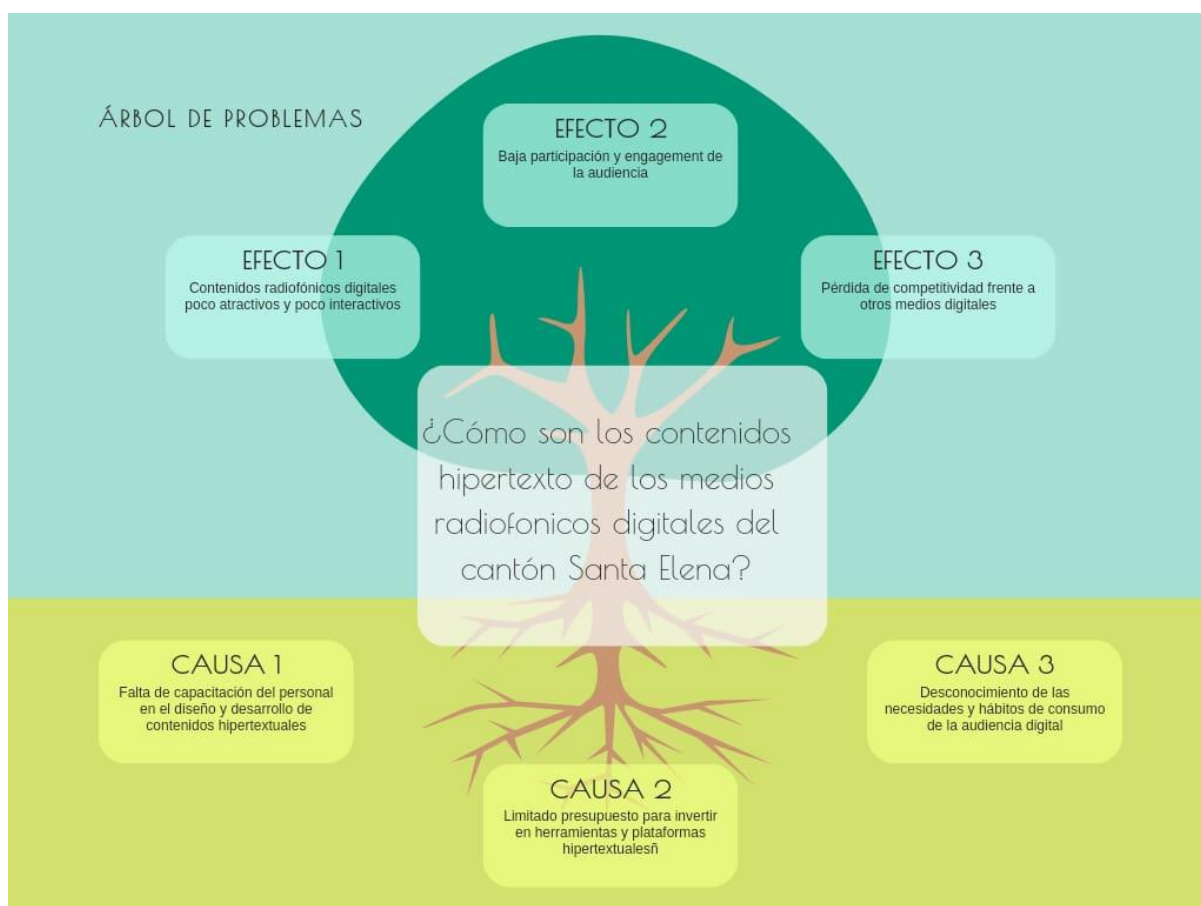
ÁRBOL DE PROBLEMAS

EFECTO 2
Baja participación y engagement de la audiencia

EFECTO 1
Contenidos radiofónicos digitales poco atractivos y poco interactivos

EFECTO 3
Pérdida de competitividad frente a otros medios digitales

¿Cómo son los contenidos hipertexto de los medios radiofonicos digitales del cantón Santa Elena?

CAUSA 1
Falta de capacitación del personal en el diseño y desarrollo de contenidos hipertextuales

CAUSA 3
Desconocimiento de las necesidades y hábitos de consumo de la audiencia digital

CAUSA 2
Limitado presupuesto para invertir en herramientas y plataformas hipertextualesñ